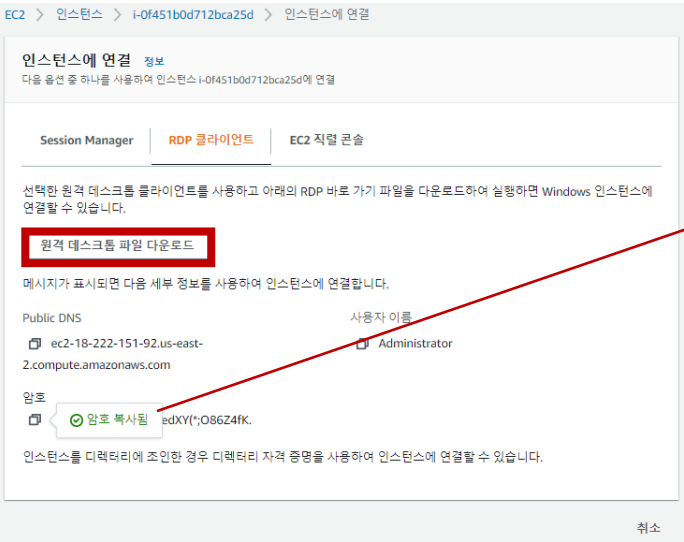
EC2 > 인스턴스 > i-0f451b0d712bca25d > 인스턴스에 연결

인스턴스에 연결 정보

다음 옵션 중 하나를 사용하여 인스턴스 i-0f451b0d712bca25d에 연결

Session Manager RDP 클라이언트 EC2 직렬 콘솔

선택한 원격 데스크톱 클라이언트를 사용하고 아래의 RDP 바로 가기 파일을 다운로드하여 실행하면 Windows 인스턴스에 연결할 수 있습니다.

원격 데스크톱 파일 다운로드

메시지가 표시되면 다음 세부 정보를 사용하여 인스턴스에 연결합니다.

Public DNS

ec2-18-222-151-92.us-east-2.compute.amazonaws.com

사용자 이름

Administrator

암호

암호 복사됨 edXY(*;O86Z4fK.

인스턴스를 디렉터리에 조인한 경우 디렉터리 자격 증명을 사용하여 인스턴스에 연결할 수 있습니다.

취소